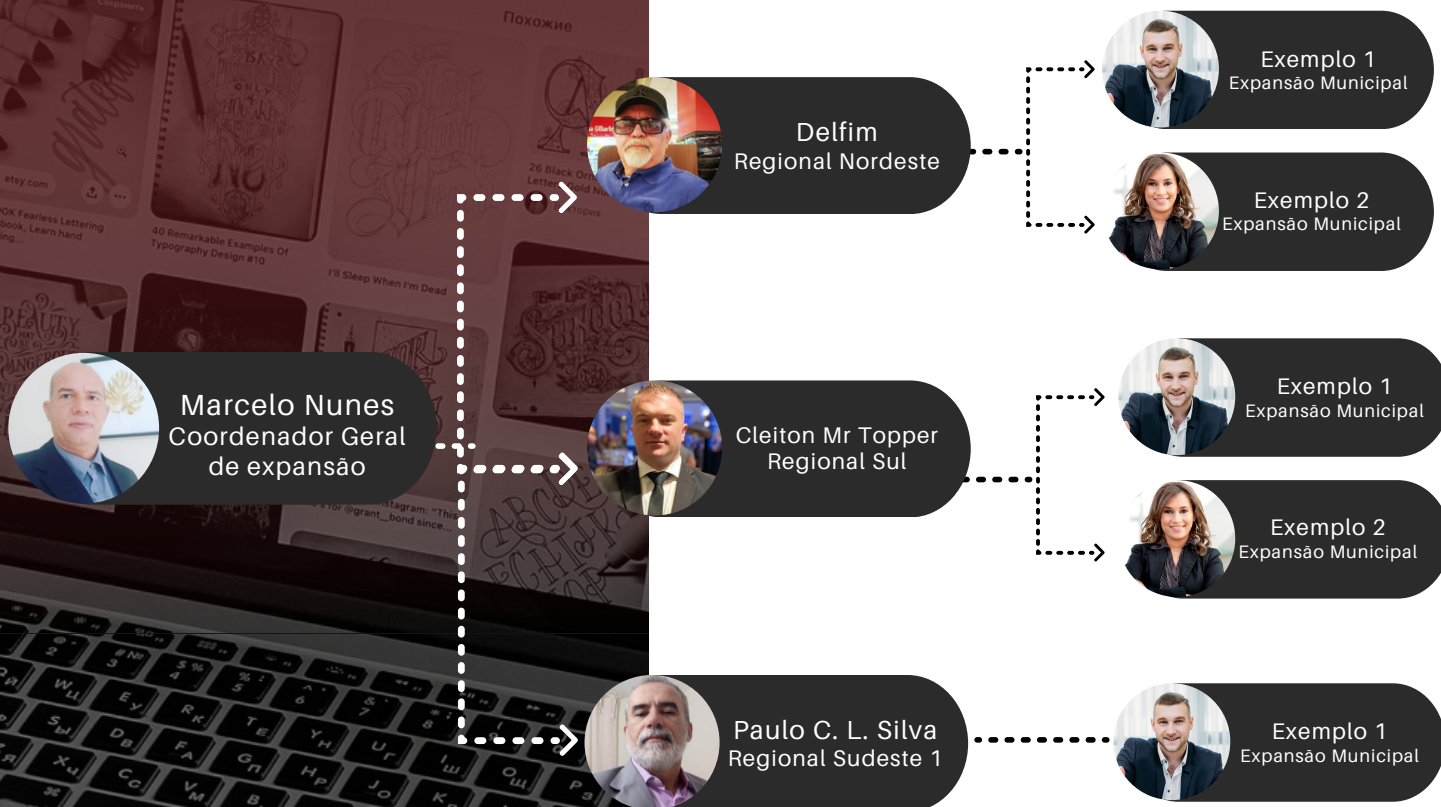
Marcelo Nunes
Coordenador Geral de expansão

Delfim
Regional Nordeste

Exemplo 1
Expansão Municipal

Exemplo 2
Expansão Municipal

Cleiton Mr Topper
Regional Sul

Exemplo 1
Expansão Municipal

Exemplo 2
Expansão Municipal

Paulo C. L. Silva
Regional Sudeste 1

Exemplo 1
Expansão Municipal

Похожие

etsy.com

40 Remarkable Examples Of Typography Design #10

I'll Sleep When I'm Dead

26 Black On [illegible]

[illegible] Fearless Lettering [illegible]book, Learn hand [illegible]

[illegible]stagram: "This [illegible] for @grant__bond since...